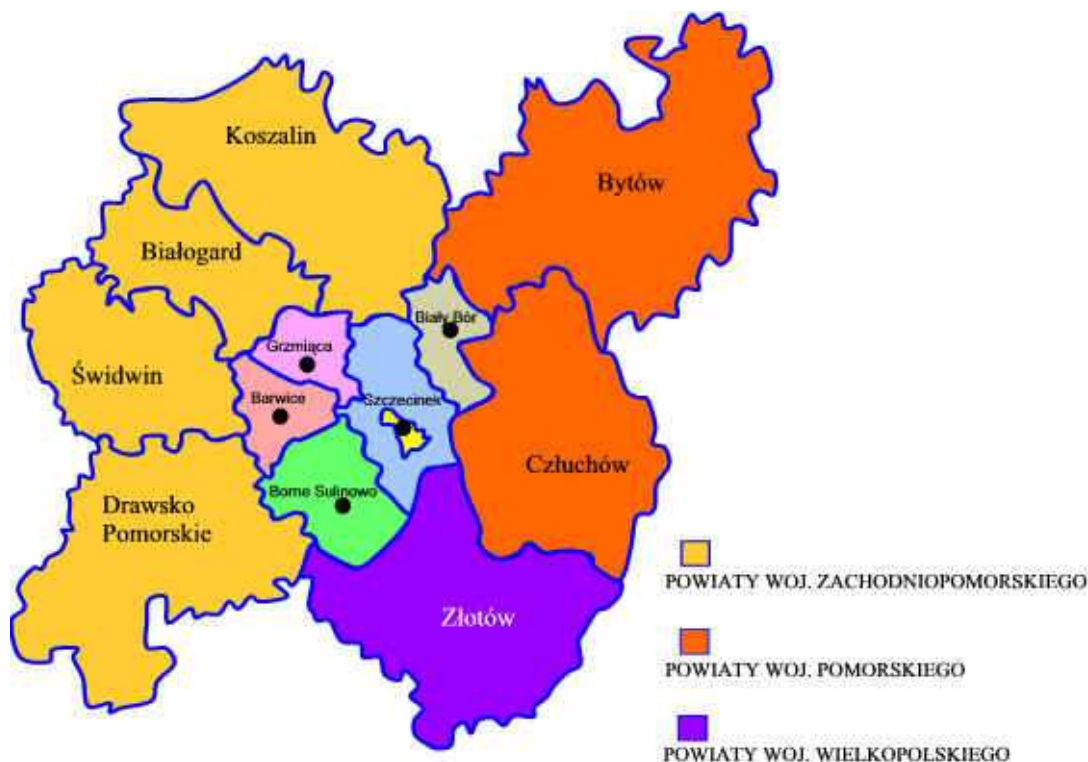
Koszalin

Bytów

Białogard

Biały Bór

Grzmiąca

Świdwin

Barwice

Szczecinek

Człuchów

Borne Sulinowo

Drawsko Pomorskie

Złotów

POWIATY WOJ. ZACHODNIOPOMORSKIEGO

POWIATY WOJ. POMORSKIEGO

POWIATY WOJ. WIELKOPOLSKIEGO